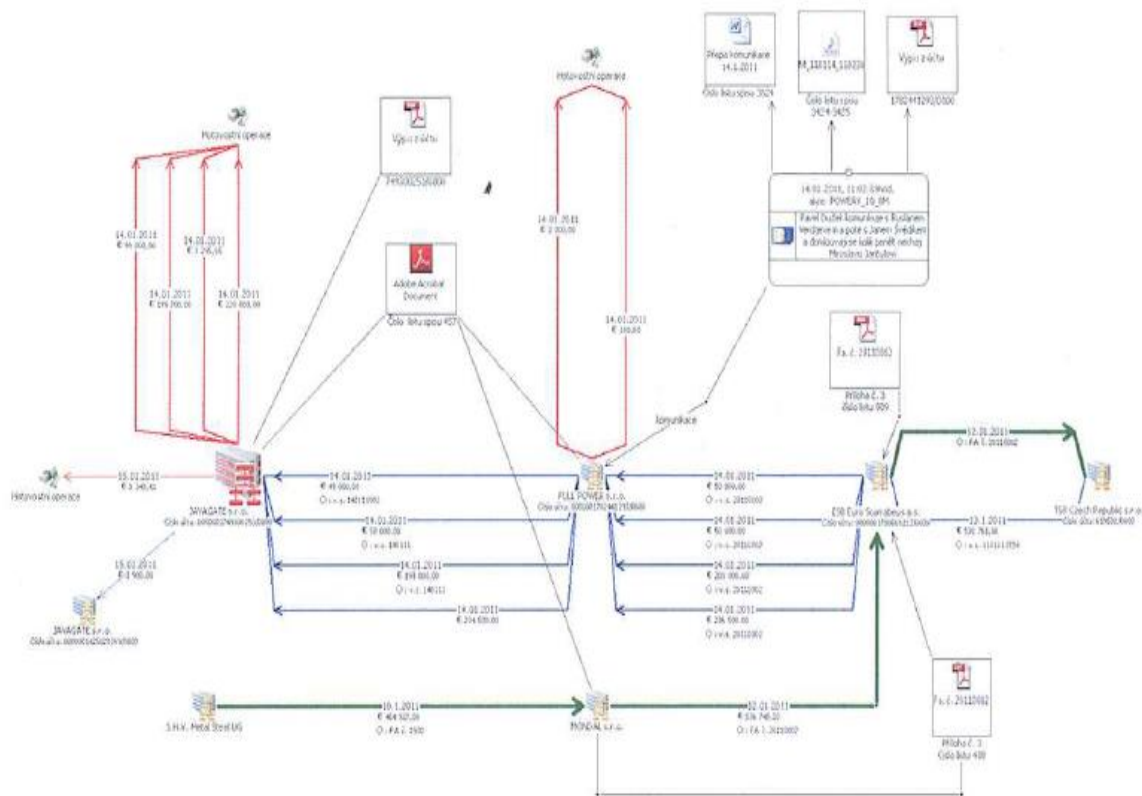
Přepis komunikace 14.1.2011
Číslo listu spisu 3929

M_110114_110334
Číslo listu spisu 3424-3425

Výpis z účtu
1780 M1290/0300

Hotovostní operace

Hotovostní operace

Výpis z účtu
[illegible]

14.01.2011, 11:02:03hod.
akce: POWERY_10_BM
Pavel Dočkal komunikuje s Ruslanem Verdiyevem a poté s Janem Švédkem a domlouvají se kolik peněz nechat Miroslavu Jimbalovi

14.01.2011
€ 45 000,00

14.01.2011
€ 3 245,00

14.01.2011
€ 199 000,00

14.01.2011
€ 220 000,00

Adobe Acrobat Document
Číslo listu spisu 4571

14.01.2011
€ 2 000,00

14.01.2011
€ 350,00

Fa č. 20110002
Příloha č. 3
číslo listu 909

komunikace

15.01.2011
€ 3 245,00

Hotovostní operace

JAVAGATE s.r.o.
Číslo účtu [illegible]

14.01.2011
€ 45 000,00
Ú: v.s. 14011001

14.01.2011
€ 50 000,00
Ú: v.s. 140111

14.01.2011
€ 199 000,00
Ú: v.s. 140111

14.01.2011
€ 204 500,00

FULL POWER s.r.o.
Číslo účtu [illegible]

14.01.2011
€ 50 000,00
Ú: v.s. 20110002

14.01.2011
€ 50 000,00
Ú: v.s. 20110002

14.01.2011
€ 200 000,00
Ú: v.s. 20110002

14.01.2011
€ 206 500,00
Ú: v.s. 20110002

ESB Euro Scandexus a.s.
Číslo účtu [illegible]

12.01.2011
Ú: FA č. 20110002

12.1.2011
€ 530 764,00
Ú: v.s. 11011-1054

TSR Czech Republic s.r.o.
Číslo účtu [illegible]

15.01.2011
€ 3 000,00

JAVAGATE s.r.o.
Číslo účtu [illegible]

S.H.V. Metal Steel UG

10.1.2011
€ 404 527,00
Ú: FA č. 2500

MONDAL s.r.o.

12.01.2011
€ 536 748,00
Ú: FA č. 20110002

Fa č. 20110002
Příloha č. 3
Číslo listu 400